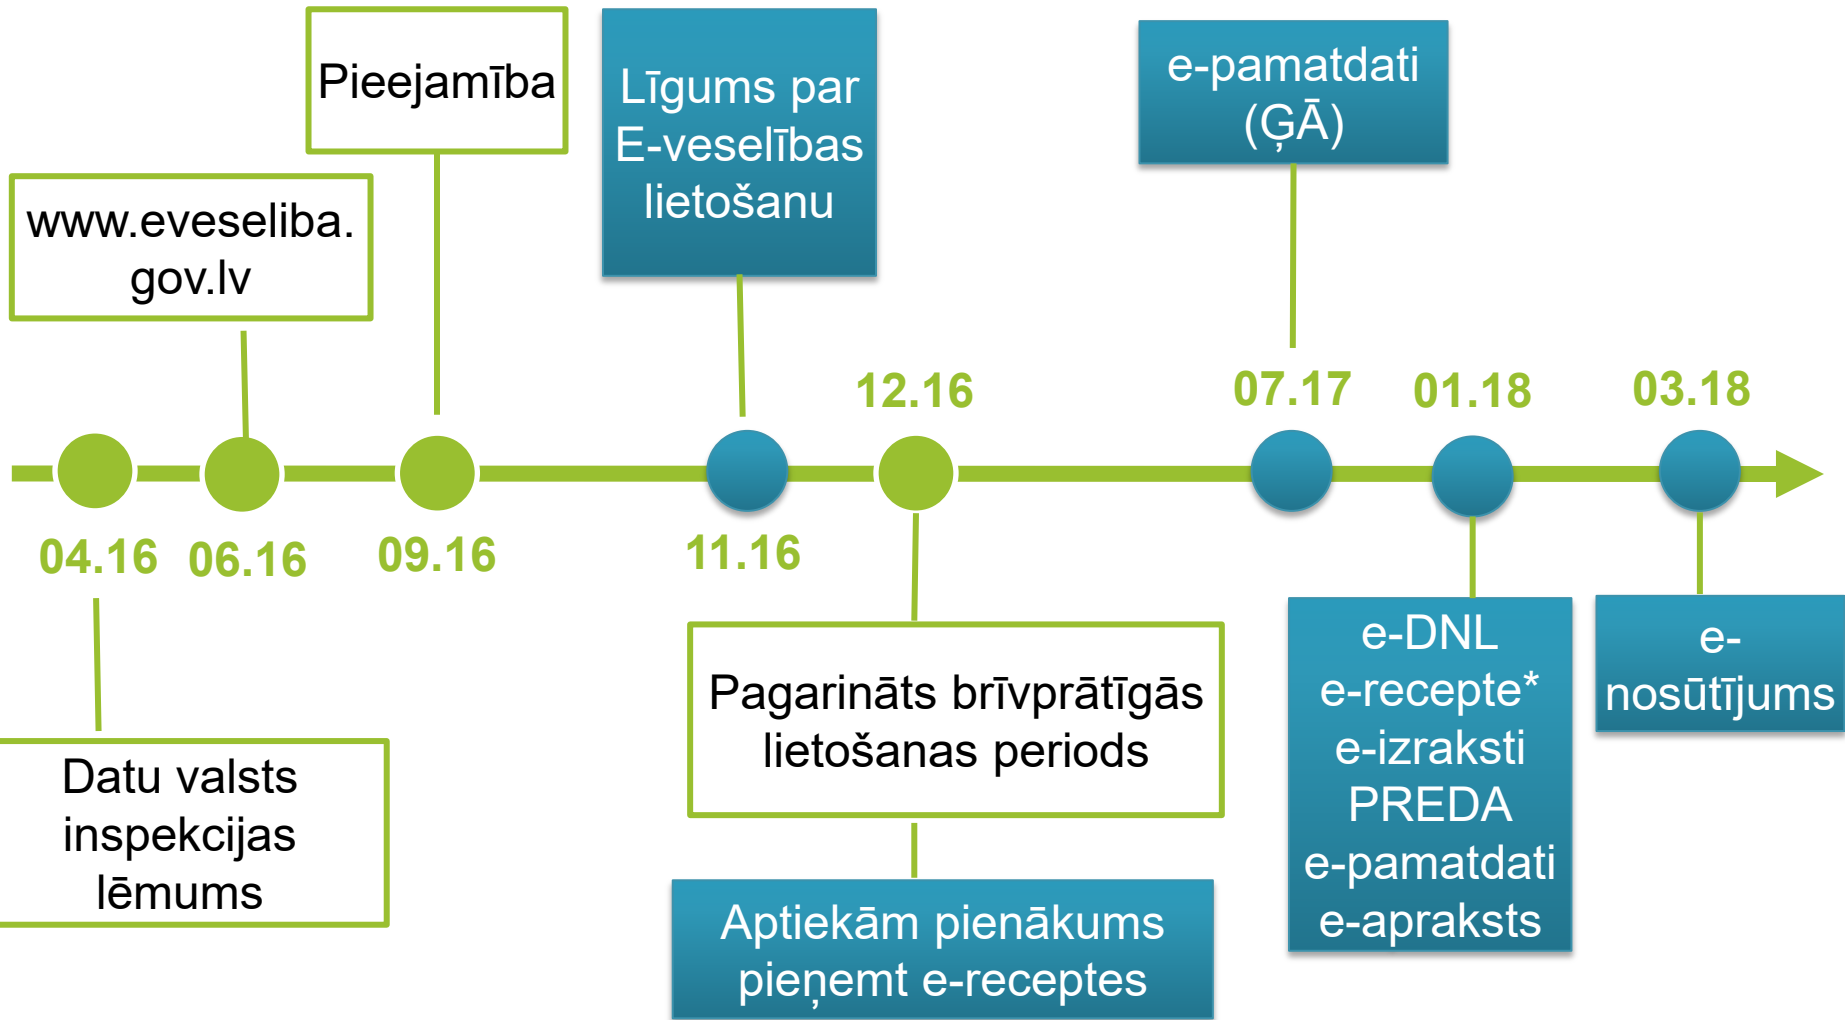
Pieejamība

Līgums par E-veselības lietošanu

e-pamatdati (ĢĀ)

www.eveseliba.gov.lv

12.16

07.17

01.18

03.18

04.16

06.16

09.16

11.16

Pagarināts brīvprātīgās lietošanas periods

e-DNL
e-recepte*
e-izraksti
PREDA
e-pamatdati
e-apraksts

e-nosūtījums

Datu valsts inspekcijas lēmums

Aptiekām pienākums pieņemt e-receptes